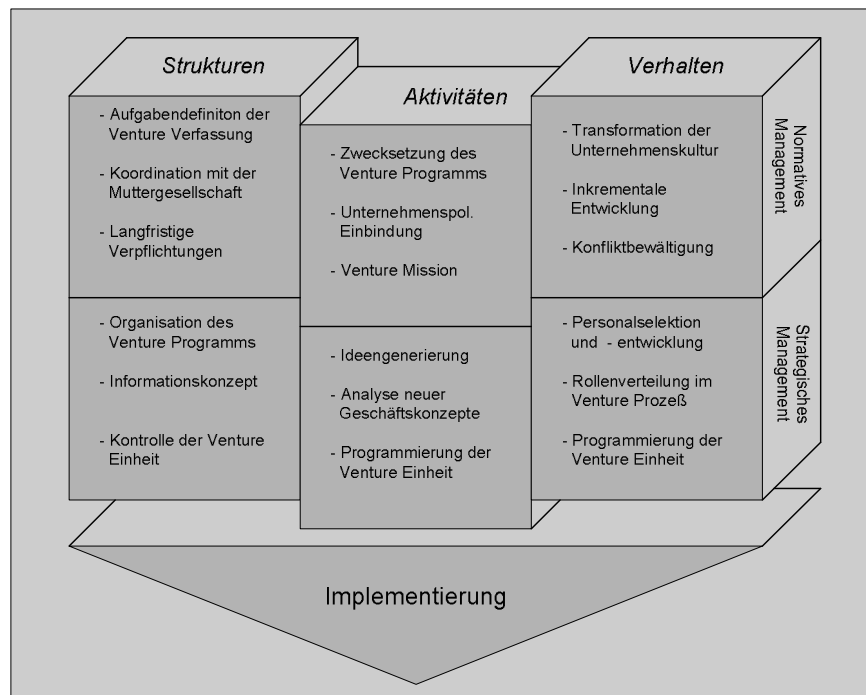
Strukturen

Aktivitäten

Verhalten

- Aufgabendefiniton der Venture Verfassung

- Koordination mit der Muttergesellschaft

- Langfristige Verpflichtungen

- Organisation des Venture Programms

- Informationskonzept

- Kontrolle der Venture Einheit

- Zwecksetzung des Venture Programms

- Unternehmenspol. Einbindung

- Venture Mission

- Ideengenerierung

- Analyse neuer Geschäftskonzepte

- Programmierung der Venture Einheit

- Transformation der Unternehmenskultur

- Inkrementale Entwicklung

- Konfliktbewältigung

- Personalselektion und - entwicklung

- Rollenverteilung im Venture Prozeß

- Programmierung der Venture Einheit

Normatives Management

Strategisches Management

Implementierung